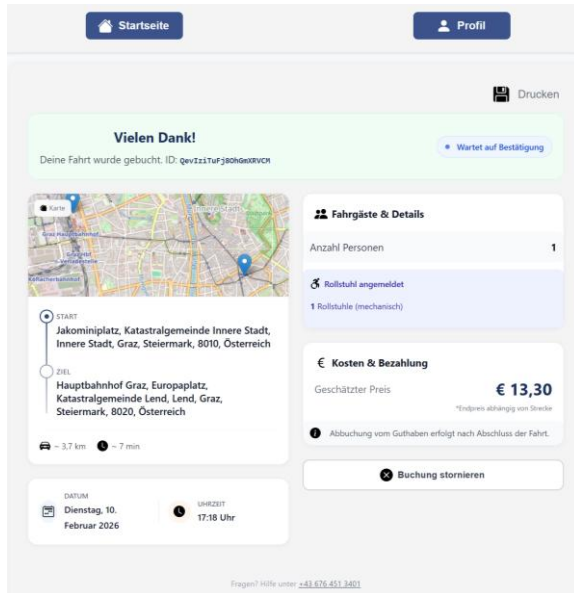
Startseite

Profil

Drucken

Vielen Dank!

Deine Fahrt wurde gebucht. ID: QevIziTuFj8OhGmXRVCM

Wartet auf Bestätigung

Karte

START
Jakominiplatz, Katastralgemeinde Innere Stadt, Innere Stadt, Graz, Steiermark, 8010, Österreich

ZIEL
Hauptbahnhof Graz, Europaplatz, Katastralgemeinde Lend, Lend, Graz, Steiermark, 8020, Österreich

~ 3,7 km ~ 7 min

DATUM
Dienstag, 10. Februar 2026

UHRZEIT
17:18 Uhr

Fahrgäste & Details

Anzahl Personen 1

Rollstuhl angemeldet

1 Rollstuhle (mechanisch)

Kosten & Bezahlung

Geschätzter Preis € 13,30

*Endpreis abhängig von Strecke

Abbuchung vom Guthaben erfolgt nach Abschluss der Fahrt.

Buchung stornieren

Fragen? Hilfe unter +43 676 451 3401